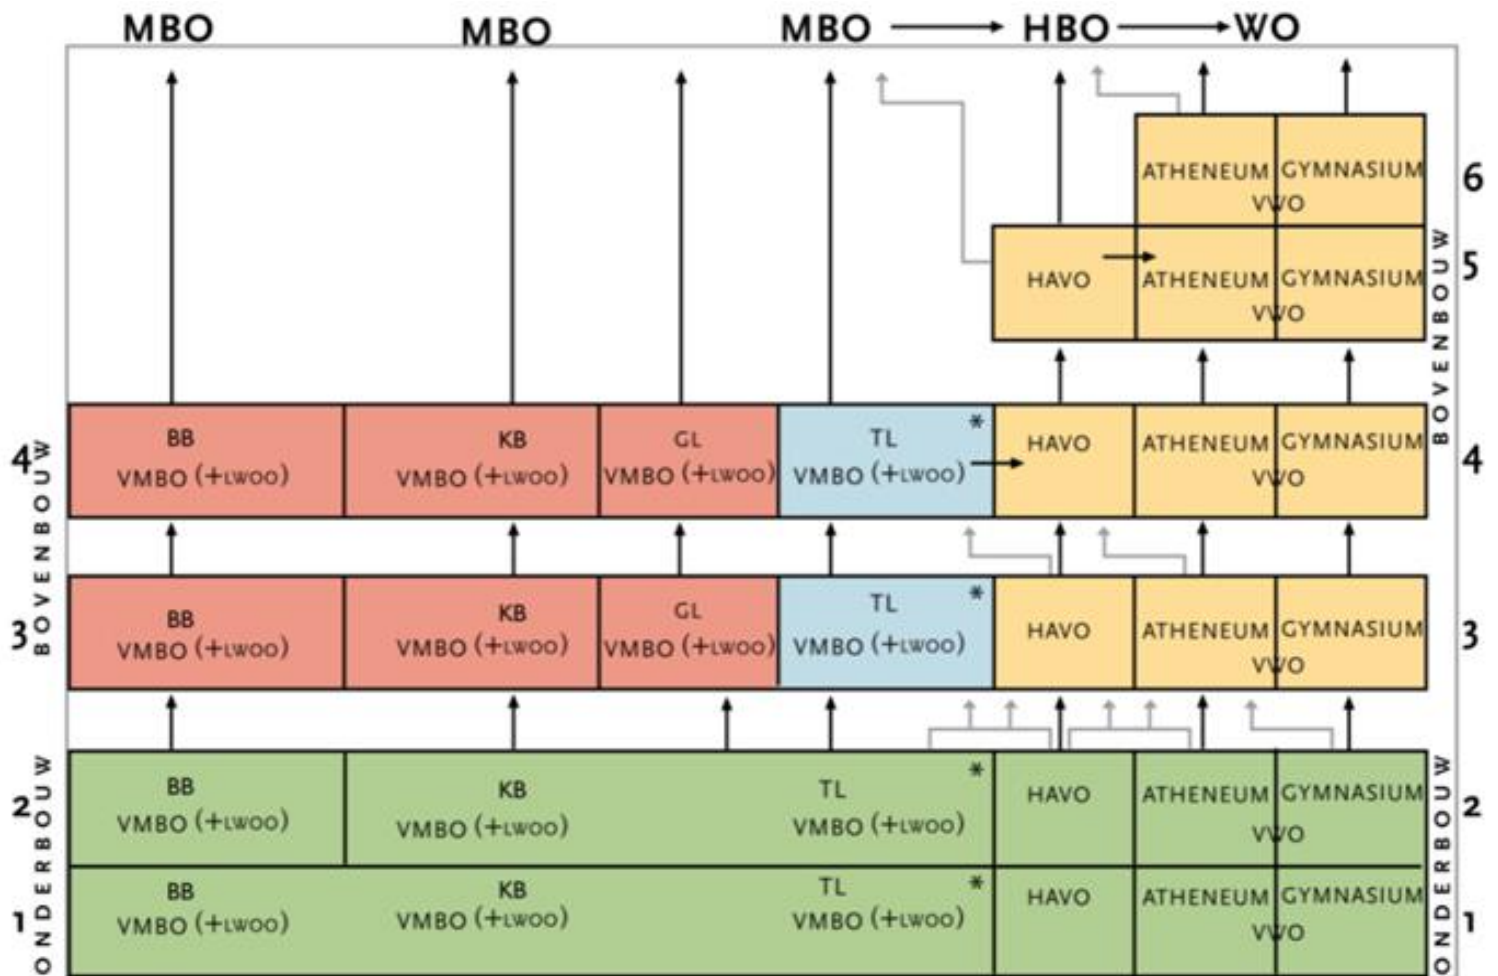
MBO MBO MBO → HBO → WO

ATHENEUM GYMNASIUM VWO 6

HAVO ATHENEUM GYMNASIUM VWO 5

BOVENBOUW

4 BOVENBOUW

BB VMBO (+LWOO) | KB VMBO (+LWOO) | GL VMBO (+LWOO) | TL VMBO (+LWOO) * | HAVO | ATHENEUM GYMNASIUM VWO | 4

3 BB VMBO (+LWOO) | KB VMBO (+LWOO) | GL VMBO (+LWOO) | TL VMBO (+LWOO) * | HAVO | ATHENEUM GYMNASIUM VWO | 3

ONDERBOUW

2 BB VMBO (+LWOO) | KB VMBO (+LWOO) | TL VMBO (+LWOO) * | HAVO | ATHENEUM GYMNASIUM VWO | 2

1 BB VMBO (+LWOO) | KB VMBO (+LWOO) | TL VMBO (+LWOO) * | HAVO | ATHENEUM GYMNASIUM VWO | 1

ONDERBOUW